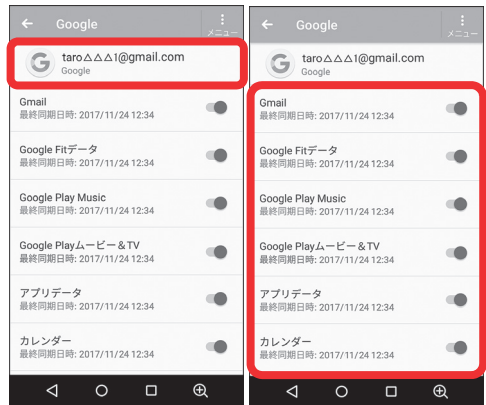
Google
メニュー
taro△△△1@gmail.com
Google
Gmail
最終同期日時: 2017/11/24 12:34
Google Fitデータ
最終同期日時: 2017/11/24 12:34
Google Play Music
最終同期日時: 2017/11/24 12:34
Google Playムービー＆TV
最終同期日時: 2017/11/24 12:34
アプリデータ
最終同期日時: 2017/11/24 12:34
カレンダー
最終同期日時: 2017/11/24 12:34

Google
メニュー
taro△△△1@gmail.com
Google
Gmail
最終同期日時: 2017/11/24 12:34
Google Fitデータ
最終同期日時: 2017/11/24 12:34
Google Play Music
最終同期日時: 2017/11/24 12:34
Google Playムービー＆TV
最終同期日時: 2017/11/24 12:34
アプリデータ
最終同期日時: 2017/11/24 12:34
カレンダー
最終同期日時: 2017/11/24 12:34